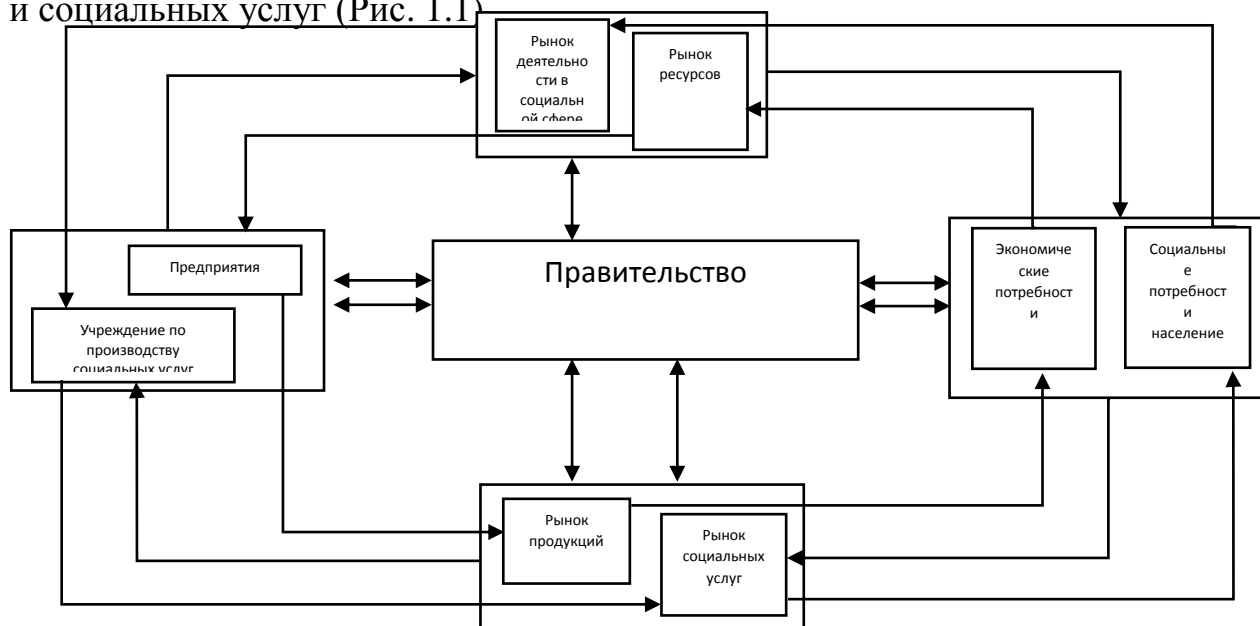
и социальных услуг (Рис. 1.1)

Рынок деятельности в социальной сфере

Рынок ресурсов

Предприятия

Правительство

Экономические потребности

Социальные потребности население

Учреждение по производству социальных услуг

Рынок продукций

Рынок социальных услуг